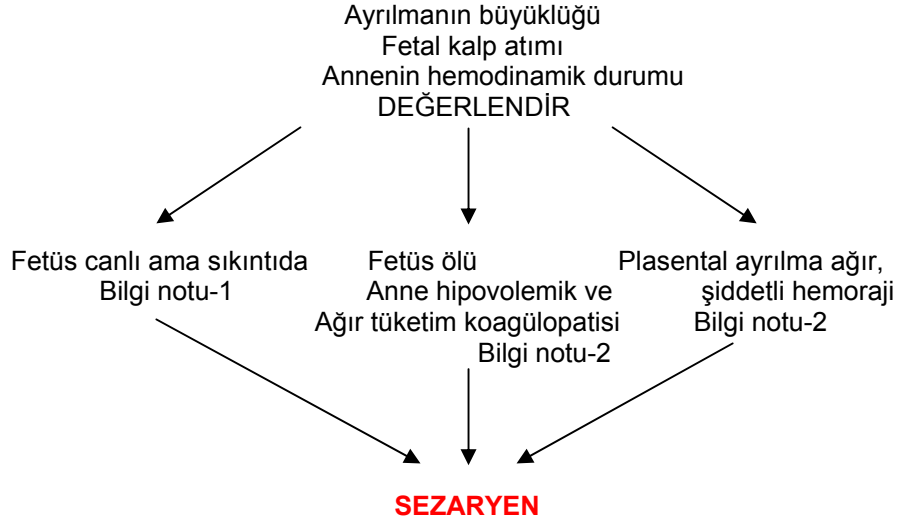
Ayrılmanın büyüklüğü
Fetal kalp atımı
Annenin hemodinamik durumu
DEĞERLENDİR

Fetüs canlı ama sıkıntıda
Bilgi notu-1

Fetüs ölü
Anne hipovolemik ve
Ağır tüketim koagülopatisi
Bilgi notu-2

Plasental ayrılma ağır,
şiddetli hemoraji
Bilgi notu-2

SEZARYEN